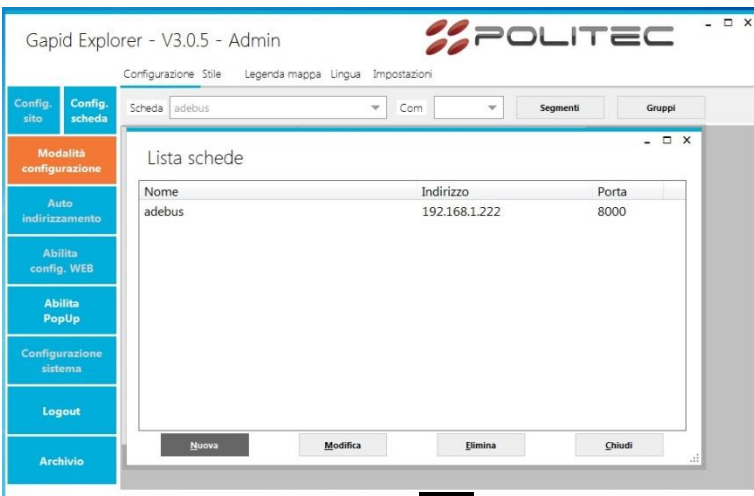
Gapid Explorer - V3.0.5 - Admin

POLITEC

Configurazione Stile Legenda mappa Lingua Impostazioni

Config. sito

Config. scheda

Scheda adebus

Com

Segmenti

Gruppi

Modalità configurazione

Auto indirizzamento

Abilita config. WEB

Abilita PopUp

Configurazione sistema

Logout

Archivio

Lista schede

| Nome | Indirizzo | Porta |
|---|---|---|
| adebus | 192.168.1.222 | 8000 |

Nuova

Modifica

Elimina

Chiudi